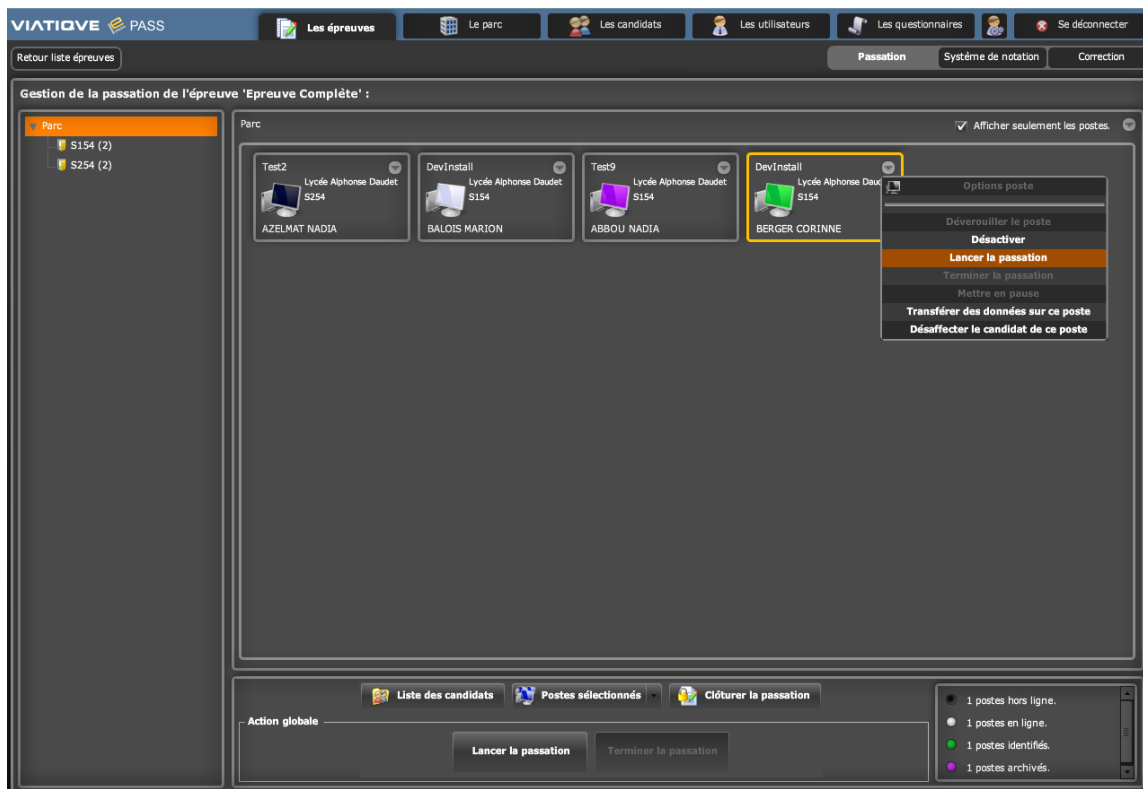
VIATIQVE PASS

Les épreuves
Le parc
Les candidats
Les utilisateurs
Les questionnaires
Se déconnecter

Retour liste épreuves

Passation
Système de notation
Correction

Gestion de la passation de l'épreuve 'Epreuve Complète' :

Parc
S154 (2)
S254 (2)

Parc

Afficher seulement les postes.

Test2
Lycée Alphonse Daudet
S254
AZELMAT NADIA

DevInstall
Lycée Alphonse Daudet
S154
BALOIS MARION

Test9
Lycée Alphonse Daudet
S154
ABBOU NADIA

DevInstall
Lycée Alphonse Daud
S154
BERGER CORINNE

Options poste
Déverouiller le poste
Désactiver
Lancer la passation
Terminer la passation
Mettre en pause
Transférer des données sur ce poste
Désaffecter le candidat de ce poste

Liste des candidats
Postes sélectionnés
Clôturer la passation

Action globale
Lancer la passation
Terminer la passation

1 postes hors ligne.
1 postes en ligne.
1 postes identifiés.
1 postes archivés.